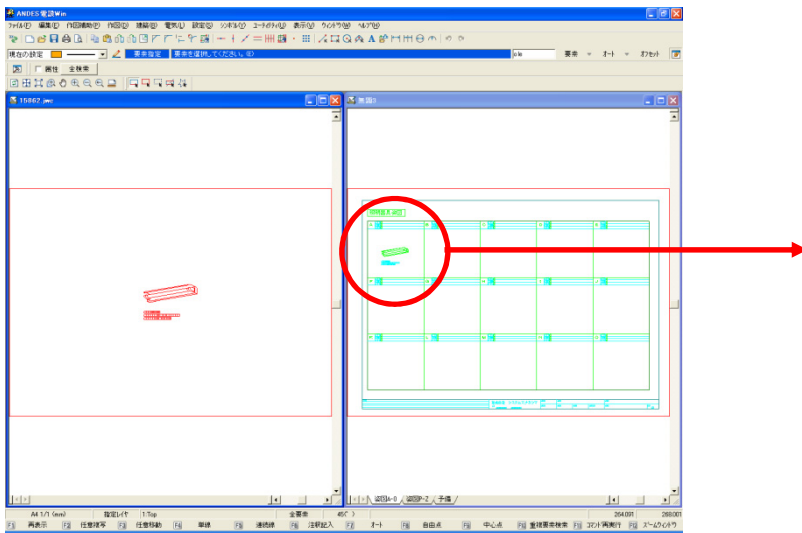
ANDES 電設Win
ファイル(F) 編集(E) 作図補助(P) 作図(D) 建築(B) 電気(L) 設定(S) シンボル(Y) ユーティリティ(U) 表示(V) ウィンドウ(W) ヘルプ(H)
現在の設定
要素指定 要素を選択してください。
要素 オート オフセット
属性 全検索
15862.jwc
無題3
A4 1/1 (mm) 指定レイヤ 1:Top 全要素 45(°)
F1 再表示 F2 任意複写 F3 任意移動 F4 単線 F5 連続線 F6 注釈記入 F7 オート F8 自由点 F9 中心点 F10 重複要素検索 F11 コマンド再実行 F12 ズームウィンドウ
264.001 268.001